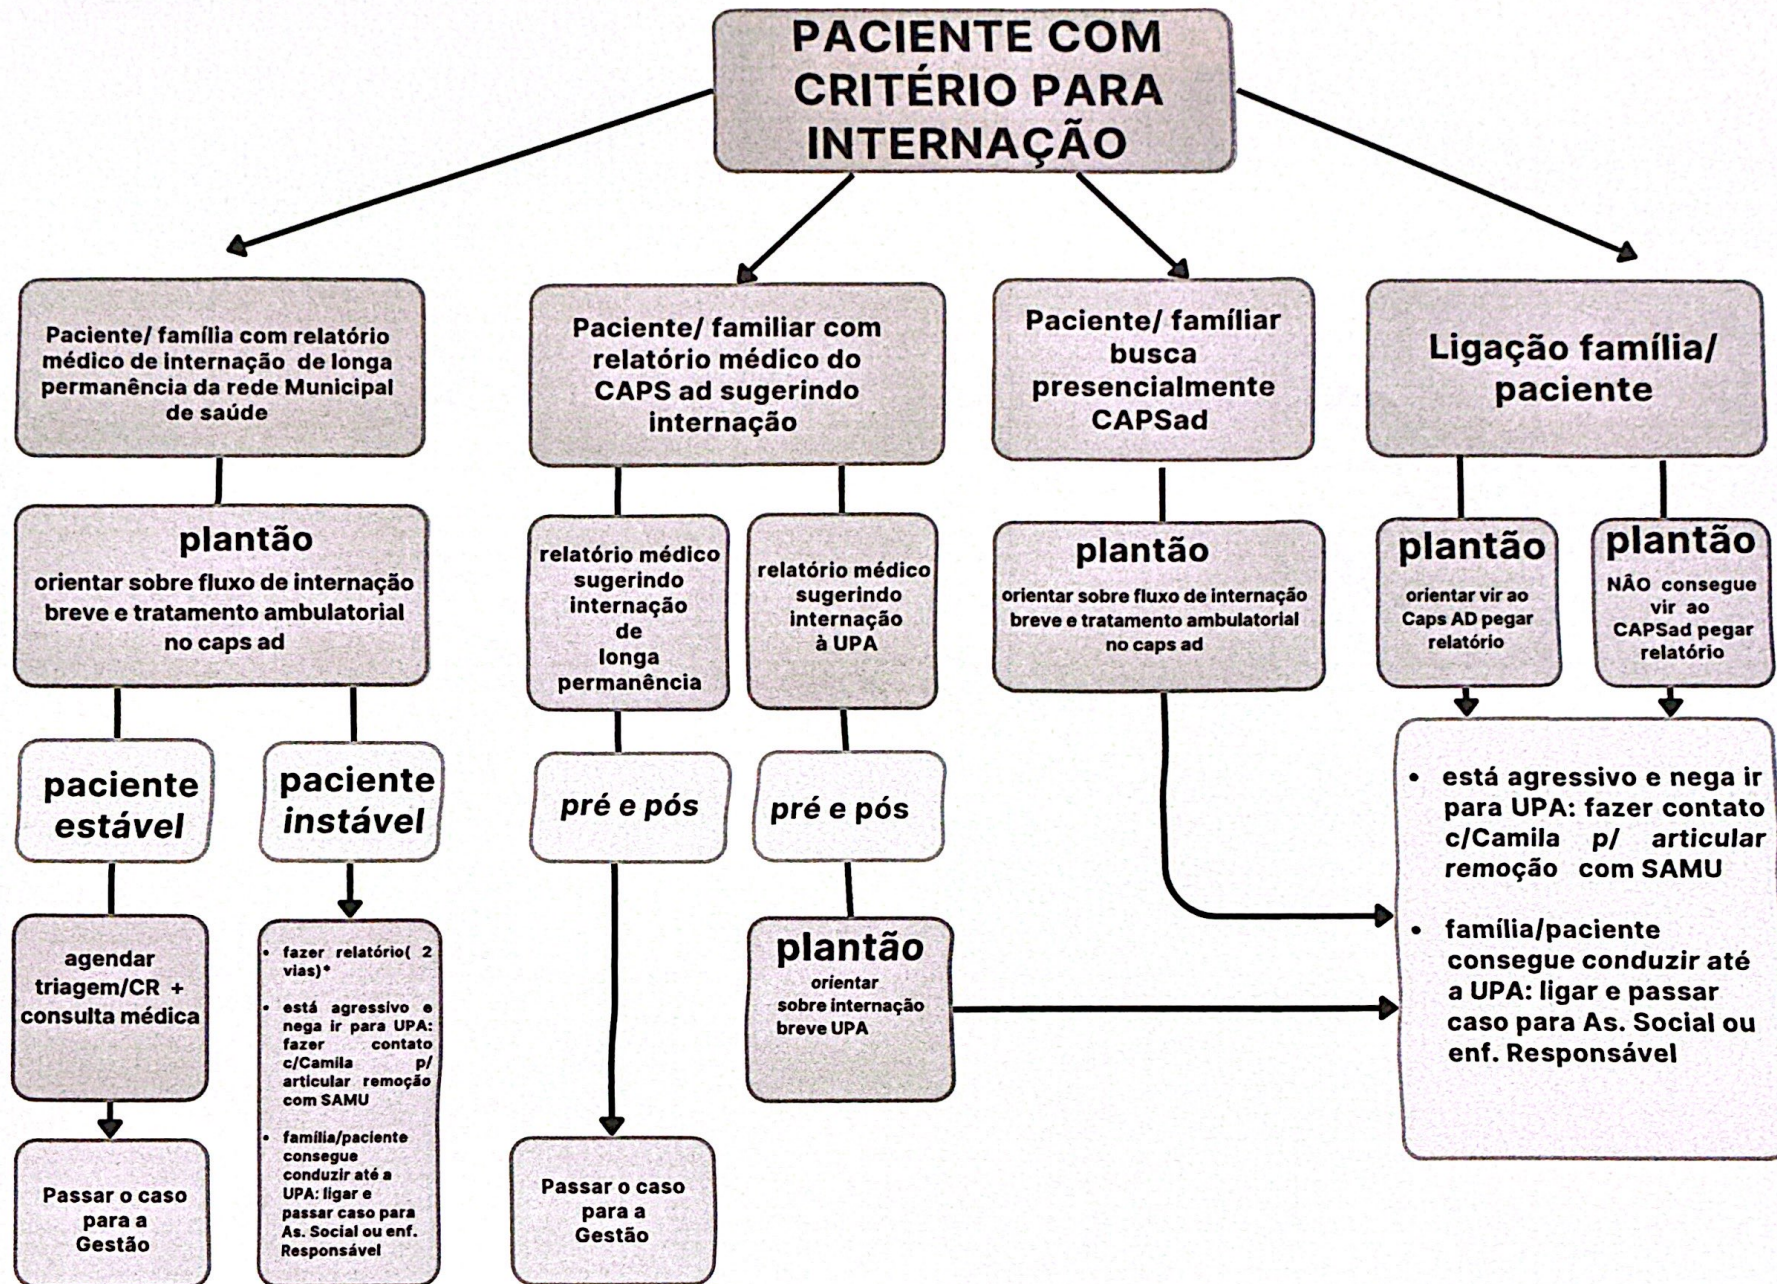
PACIENTE COM CRITÉRIO PARA INTERNAÇÃO

Paciente/ família com relatório médico de internação de longa permanência da rede Municipal de saúde

plantão
orientar sobre fluxo de internação breve e tratamento ambulatorial no caps ad

paciente estável

agendar triagem/CR + consulta médica

Passar o caso para a Gestão

paciente instável

- fazer relatório( 2 vias)*
- está agressivo e nega ir para UPA: fazer contato c/Camila p/ articular remoção com SAMU
- família/paciente consegue conduzir até a UPA: ligar e passar caso para As. Social ou enf. Responsável

Paciente/ familiar com relatório médico do CAPS ad sugerindo internação

relatório médico sugerindo internação de longa permanência

pré e pós

Passar o caso para a Gestão

relatório médico sugerindo internação à UPA

pré e pós

plantão
orientar sobre internação breve UPA

Paciente/ famíliar busca presencialmente CAPSad

plantão
orientar sobre fluxo de internação breve e tratamento ambulatorial no caps ad

Ligação família/ paciente

plantão
orientar vir ao Caps AD pegar relatório

plantão
NÃO consegue vir ao CAPSad pegar relatório

- está agressivo e nega ir para UPA: fazer contato c/Camila p/ articular remoção com SAMU
- família/paciente consegue conduzir até a UPA: ligar e passar caso para As. Social ou enf. Responsável